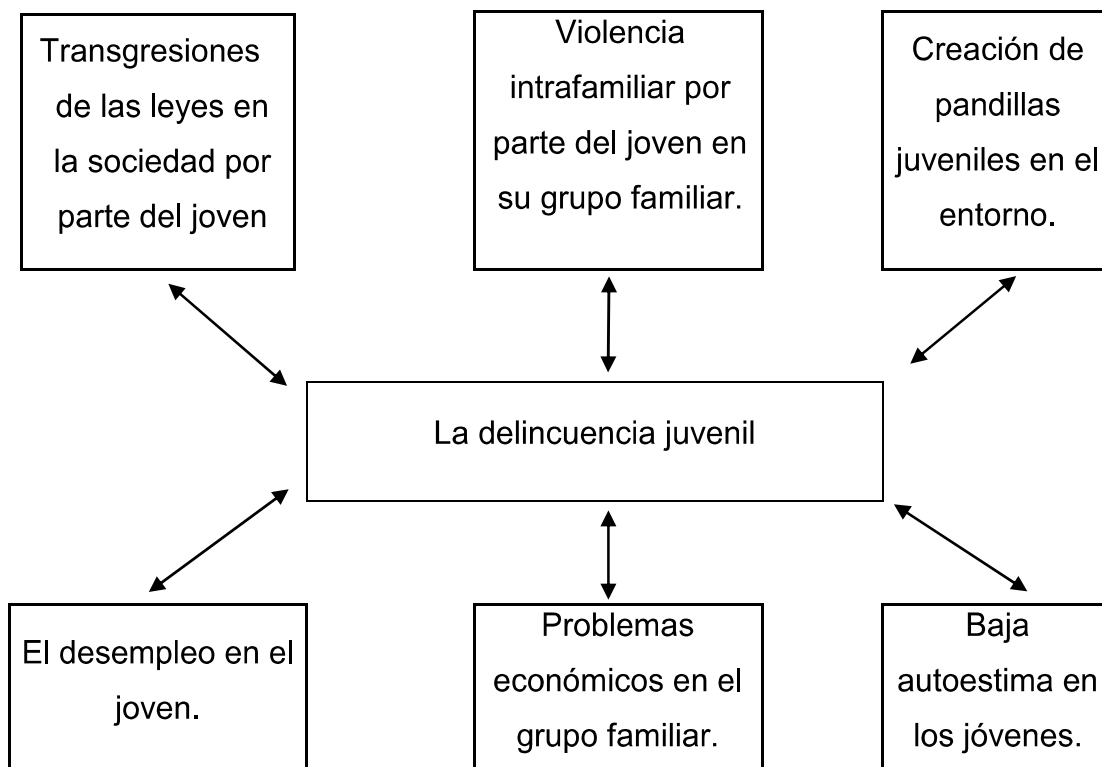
Transgresiones de las leyes en la sociedad por parte del joven

Violencia intrafamiliar por parte del joven en su grupo familiar.

Creación de pandillas juveniles en el entorno.

La delincuencia juvenil

El desempleo en el joven.

Problemas económicos en el grupo familiar.

Baja autoestima en los jóvenes.